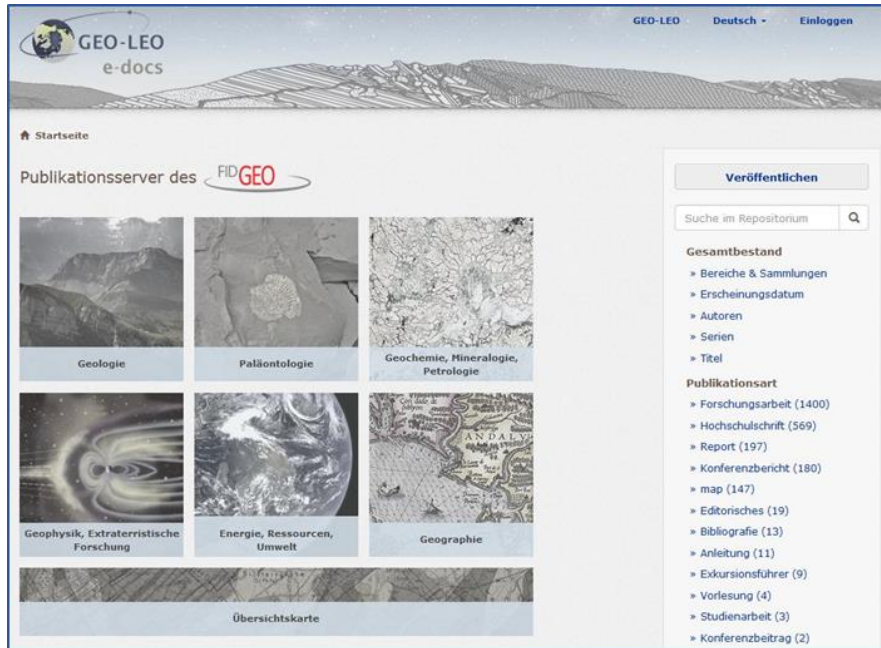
GEO-LEO
e-docs

GEO-LEO Deutsch ▾ Einloggen

Startseite

Publikationsserver des FIDGEO

Geologie

Paläontologie

Geochemie, Mineralogie, Petrologie

Geophysik, Extraterristische Forschung

Energie, Ressourcen, Umwelt

Geographie

ANDALV

Übersichtskarte

Veröffentlichen

Suche im Repositorium

Gesamtbestand
» Bereiche & Sammlungen
» Erscheinungsdatum
» Autoren
» Serien
» Titel

Publikationsart
» Forschungsarbeit (1400)
» Hochschulschrift (569)
» Report (197)
» Konferenzbericht (180)
» map (147)
» Editorisches (19)
» Bibliografie (13)
» Anleitung (11)
» Exkursionsführer (9)
» Vorlesung (4)
» Studienarbeit (3)
» Konferenzbeitrag (2)